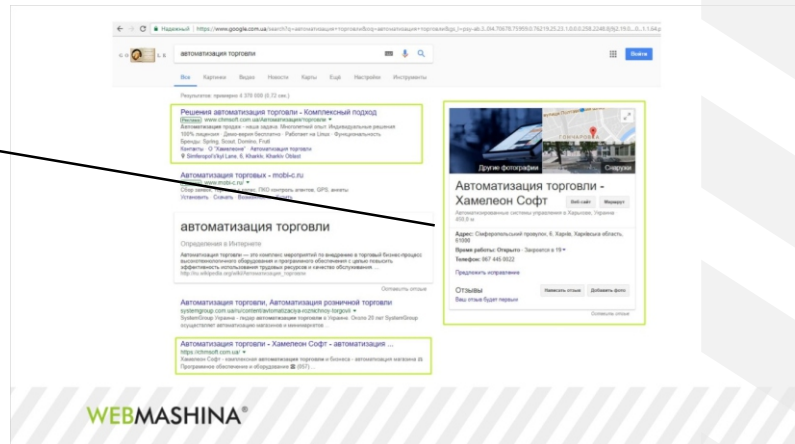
Надежный | https://www.google.com.ua/search?q=автоматизация+торговли

автоматизация торговли

Войти

Все Картинки Видео Новости Карты Ещё Настройки Инструменты

Результатов: примерно 4 370 000 (0,72 сек.)

Решения автоматизация торговли - Комплексный подход
Реклама www.chmsoft.com.ua/Автоматизация/торговли
Автоматизация продаж - наша задача. Многолетний опыт. Индивидуальные решения
100% лицензии · Демо-версия бесплатно · Работает на Linux · Функциональность
Бренды: Spring, Scout, Domino, Profi
Контакты · О "Хамелеоне" · Автоматизация торговли
Simferopol'skyi Lane, 6, Kharkiv, Kharkiv Oblast

Автоматизация торговых - mobi-c.ru
www.mobi-c.ru/
Сбор заявок, мерчандайзинг, GPS контроль агентов, GPS, анкеты
Установить · Скачать · Возможности · Цены

автоматизация торговли

Определение в Интернете

Автоматизация торговли — это комплекс мероприятий по внедрению в торговый бизнес-процесс высокотехнологичного оборудования и программного обеспечения с целью повышения эффективности использования трудовых ресурсов и качества обслуживания. ...
http://ru.wikipedia.org/wiki/Автоматизация_торговли

Оставить отзыв

Автоматизация торговли, Автоматизация розничной торговли
systemgroup.com.ua/ru/content/avtomatizaciya-roznichnoy-torgovli
SystemGroup Украина - лидер автоматизации торговли в Украине. Около 20 лет SystemGroup осуществляет автоматизацию магазинов и минимаркетов ...

Автоматизация торговли - Хамелеон Софт - автоматизация ...
https://chmsoft.com.ua/
Хамелеон Софт - комплексная автоматизация торговли и бизнеса - автоматизация магазина
Программное обеспечение и оборудование (557) ...

Другие фотографии

Снаружи

Автоматизация торговли - Хамелеон Софт

Веб-сайт

Маршрут

Автоматизированные системы управления в Харькове, Украина

Адрес: Симферопольский переулок, 6, Харків, Харківська область, 61000

Время работы: Открыто · Закроется в 19

Телефон: 067 445 0022

Предложить исправление

Отзывы

Ваш отзыв будет первым

Написать отзыв

Добавить фото

Оставить отзыв

WEBMASHINA®